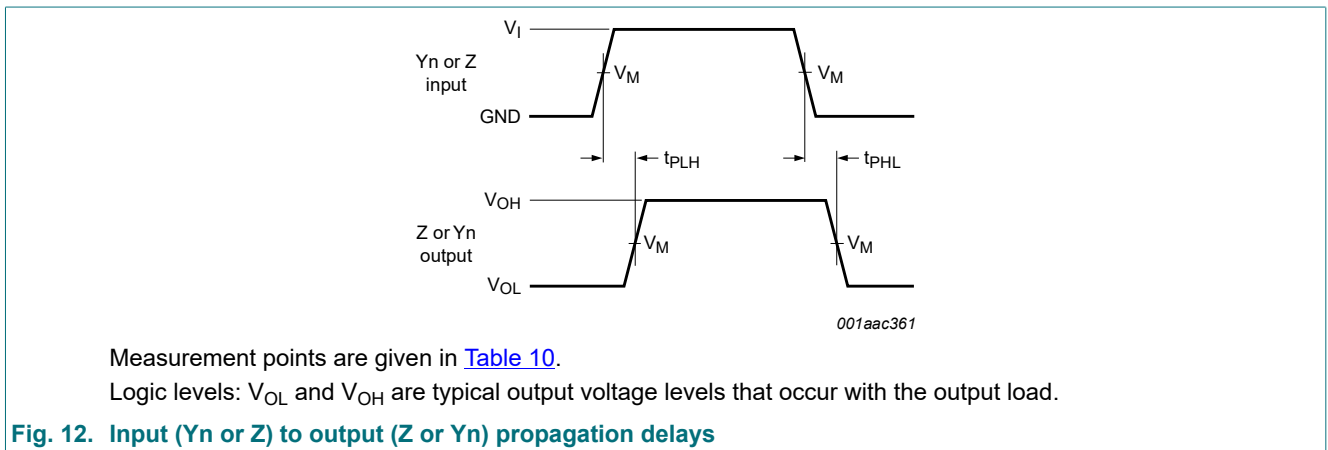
$V_I$

Yn or Z input

$V_M$

$V_M$

GND

$t_{PLH}$

$t_{PHL}$

$V_{OH}$

Z or Yn output

$V_M$

$V_M$

$V_{OL}$

001aac361

Measurement points are given in Table 10.

Logic levels: $V_{OL}$ and $V_{OH}$ are typical output voltage levels that occur with the output load.

Fig. 12. Input (Yn or Z) to output (Z or Yn) propagation delays